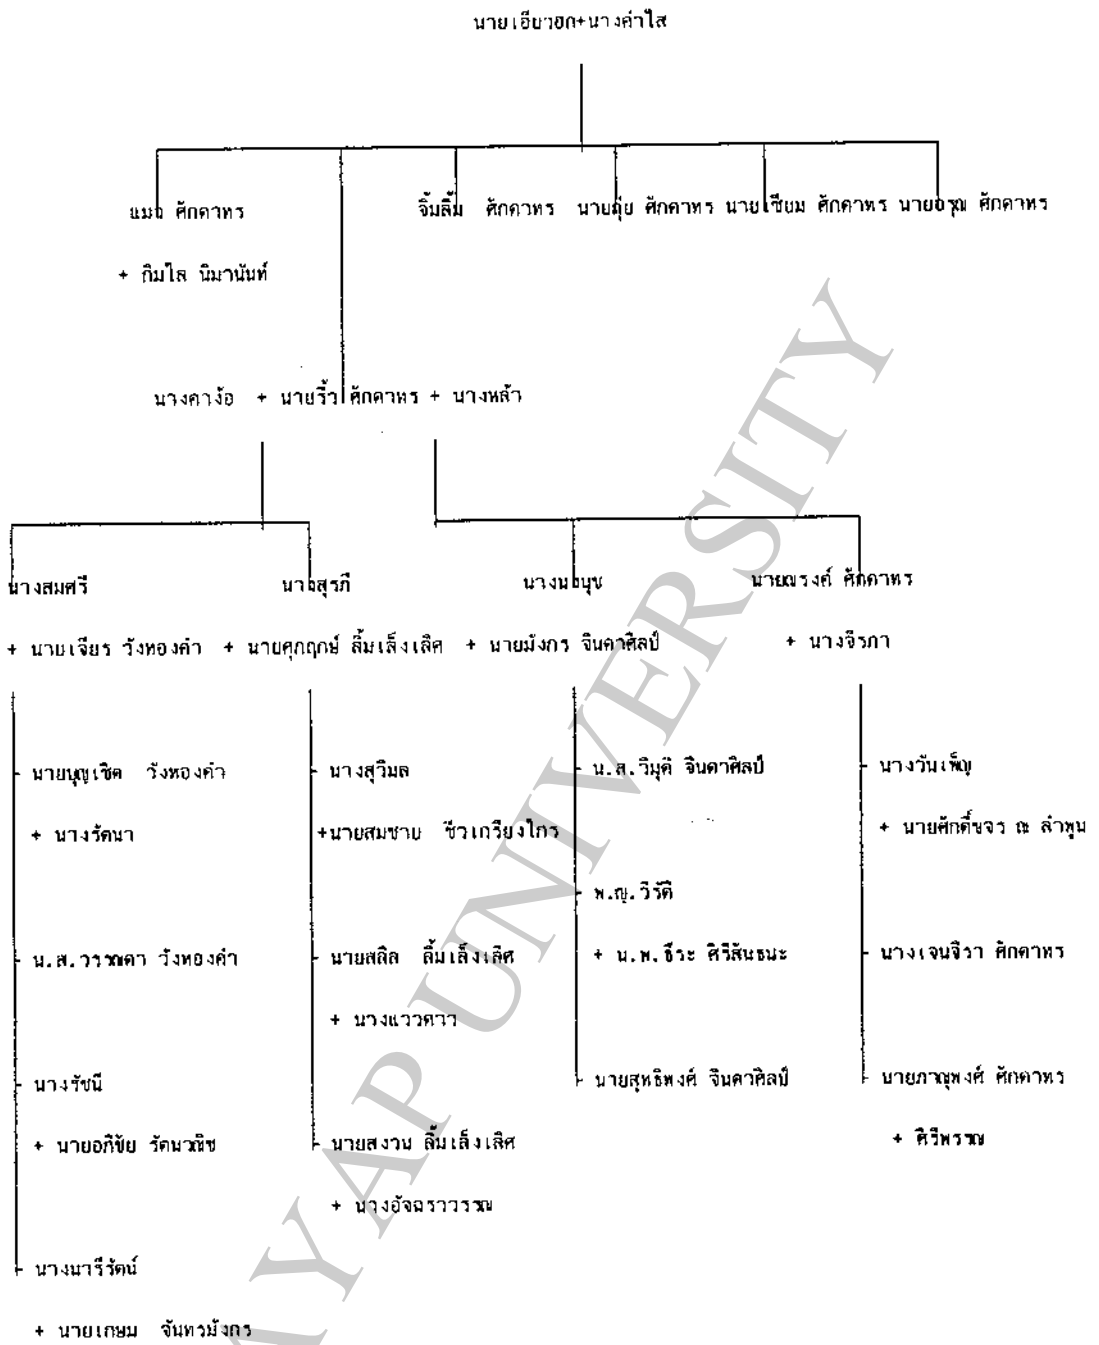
นายเอียวฮก+นางคำไส

แมด ศักดาหร

+ กิมไล นิมานันท์

จิ้มลิ้ม ศักดาหร นายตุ้ย ศักดาหร นายเซียม ศักดาหร นายอรุณ ศักดาหร

นางคางอ้อ + นายริ้ว ศักดาหร + นางหล้า

นางสมศรี

+ นายเจียร วังทองคำ

นายบุญเชิด วังทองคำ

+ นางรัตนา

น.ส.วรรณดา วังทองคำ

นางรัชนี

+ นายอภิชัย รัตนวนิช

นางนารีรัตน์

+ นายเกษม จันทวมังกร

นางสุรภี

+ นายศุภฤกษ์ ลิ้มเล็งเลิศ

นางสุวิมล

+นายสมชาย ชีวเกรียงไกร

นายสลิล ลิ้มเล็งเลิศ

+ นางแววดาว

นายสงวน ลิ้มเล็งเลิศ

+ นางอัจฉราวรรณ

นางนงนุช

+ นายมังกร จินดาศิลป์

น.ส.วิมุติ จินดาศิลป์

พ.ญ.วิรดี

+ น.พ.ธีระ ศิริสันธนะ

นายสุทธิพงศ์ จินดาศิลป์

นายณรงค์ ศักดาหร

+ นางจิรภา

นางวันเพ็ญ

+ นายศักดิ์ขจร ณ ลำพูน

นางเจนจิรา ศักดาหร

นายภาณุพงศ์ ศักดาหร

+ ศิริพรรณ

PAYAP UNIVERSITY